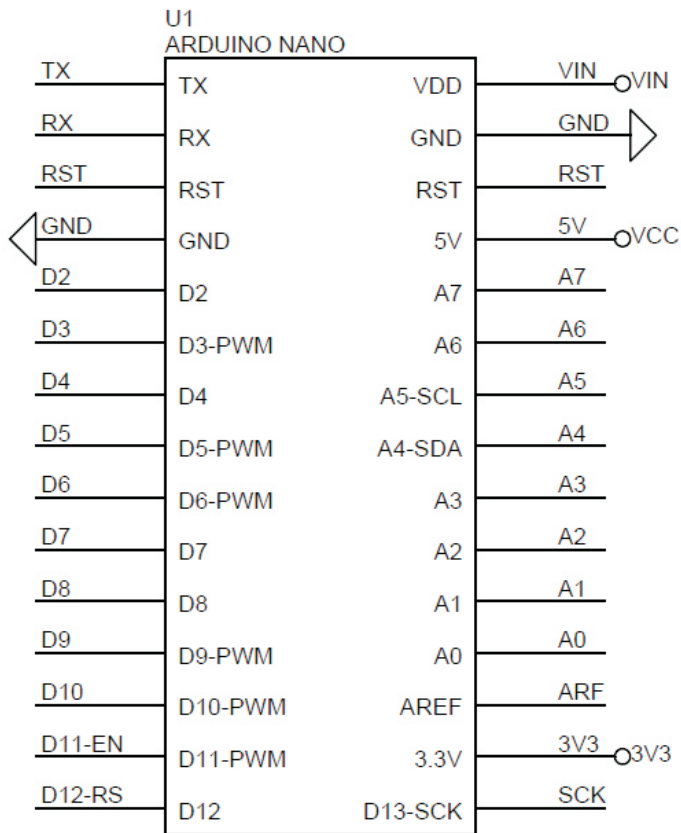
U1
ARDUINO NANO

TX TX
RX RX
RST RST
GND GND
D2 D2
D3 D3-PWM
D4 D4
D5 D5-PWM
D6 D6-PWM
D7 D7
D8 D8
D9 D9-PWM
D10 D10-PWM
D11-EN D11-PWM
D12-RS D12

VDD VIN VIN
GND GND
RST RST
5V 5V VCC
A7 A7
A6 A6
A5-SCL A5
A4-SDA A4
A3 A3
A2 A2
A1 A1
A0 A0
AREF ARF
3.3V 3V3 3V3
D13-SCK SCK